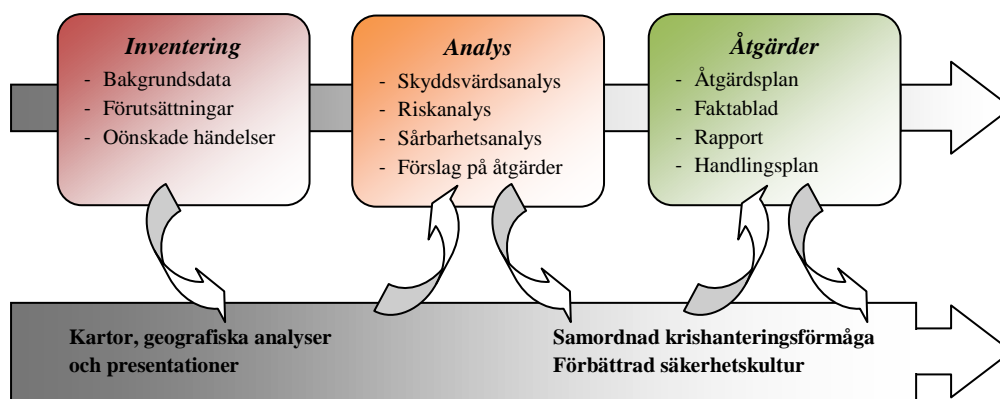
Inventering
- Bakgrundsdata
- Förutsättningar
- Oönskade händelser

Analys
- Skyddsvärdsanalys
- Riskanalys
- Sårbarhetsanalys
- Förslag på åtgärder

Åtgärder
- Åtgärdsplan
- Faktablad
- Rapport
- Handlingsplan

Kartor, geografiska analyser och presentationer

Samordnad krishanteringsförmåga
Förbättrad säkerhetskultur